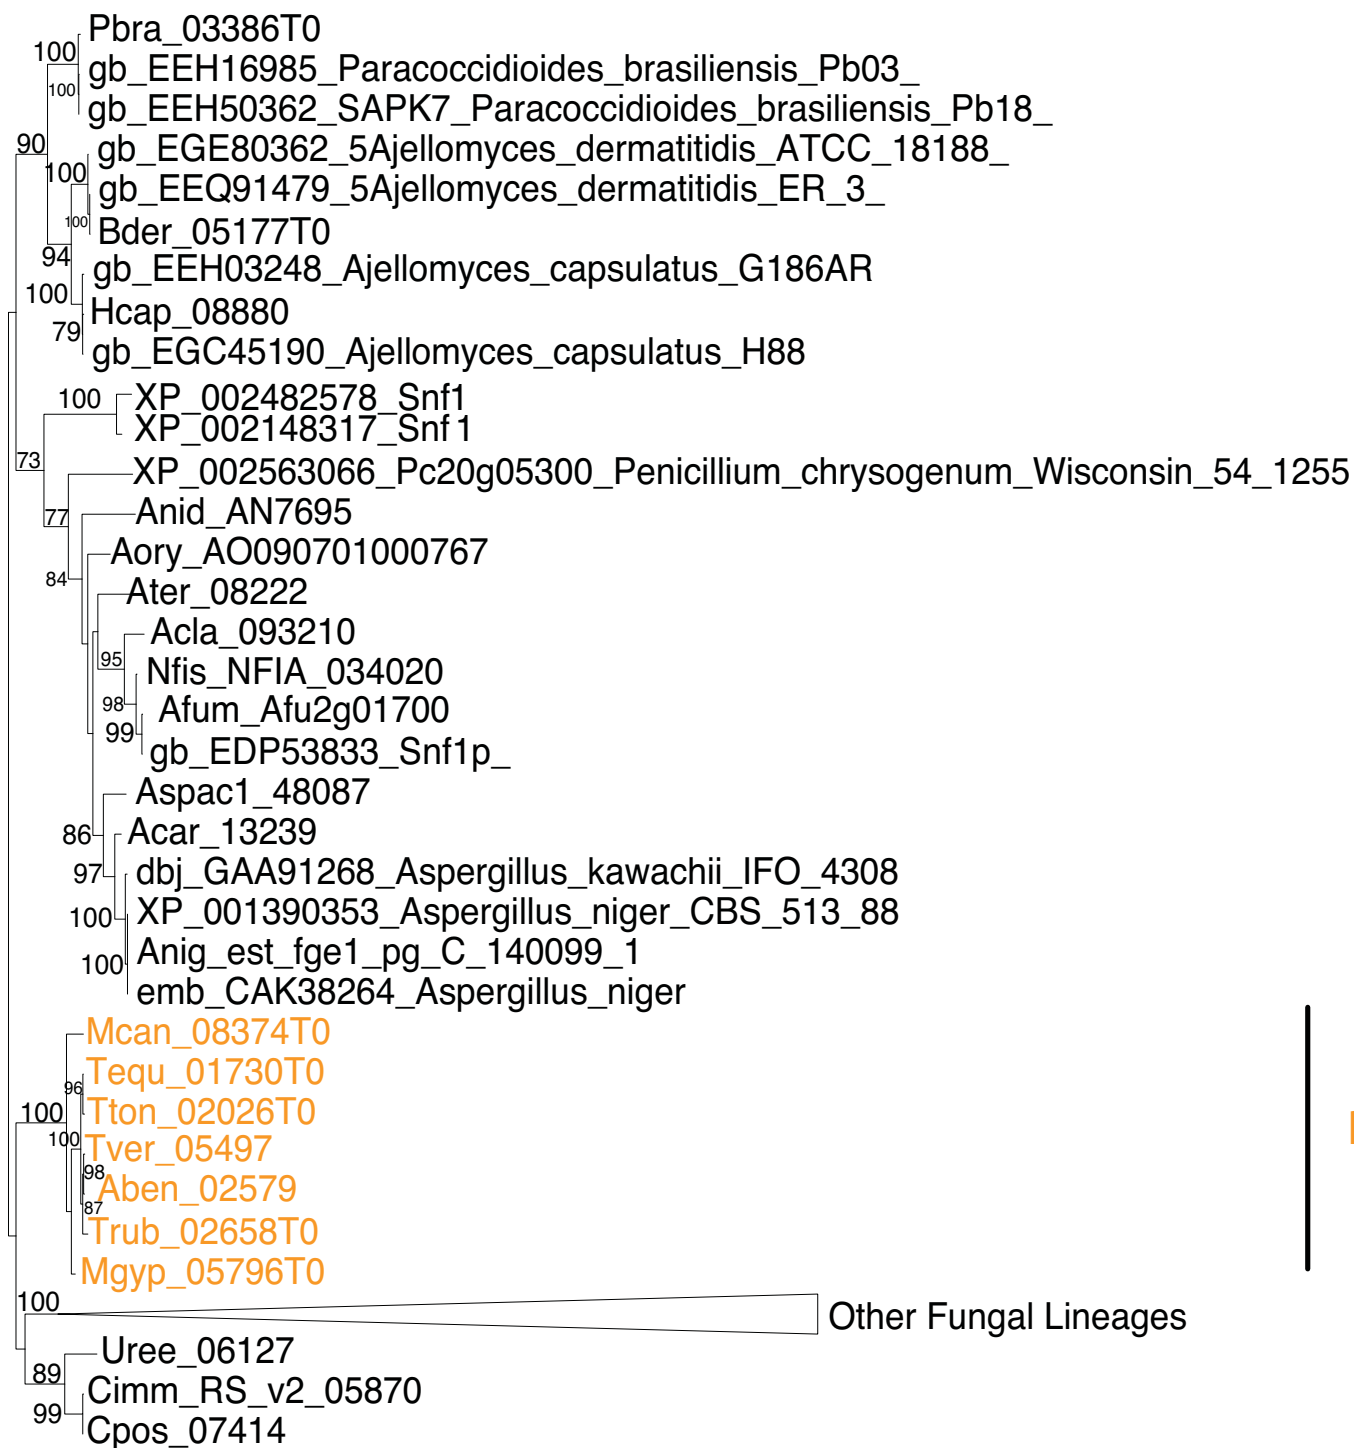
Pbra_03386T0
100
gb_EEH16985_Paracoccidioides_brasiliensis_Pb03_
100
gb_EEH50362_SAPK7_Paracoccidioides_brasiliensis_Pb18_
90
gb_EGE80362_5Ajellomyces_dermatitidis_ATCC_18188_
100
gb_EEQ91479_5Ajellomyces_dermatitidis_ER_3_
100
Bder_05177T0
94
gb_EEH03248_Ajellomyces_capsulatus_G186AR
100
Hcap_08880
79
gb_EGC45190_Ajellomyces_capsulatus_H88
100
XP_002482578_Snf1
XP_002148317_Snf1
73
XP_002563066_Pc20g05300_Penicillium_chrysogenum_Wisconsin_54_1255
77
Anid_AN7695
Aory_AO090701000767
84
Ater_08222
Acla_093210
95
Nfis_NFIA_034020
98
Afum_Afu2g01700
99
gb_EDP53833_Snf1p_
Aspac1_48087
86
Acar_13239
97
dbj_GAA91268_Aspergillus_kawachii_IFO_4308
100
XP_001390353_Aspergillus_niger_CBS_513_88
Anig_est_fge1_pg_C_140099_1
100
emb_CAK38264_Aspergillus_niger
Mcan_08374T0
Tequ_01730T0
96
Tton_02026T0
100
100
Tver_05497
98
Aben_02579
87
Trub_02658T0
Mgyp_05796T0
100
Other Fungal Lineages
Uree_06127
89
Cimm_RS_v2_05870
99
Cpos_07414